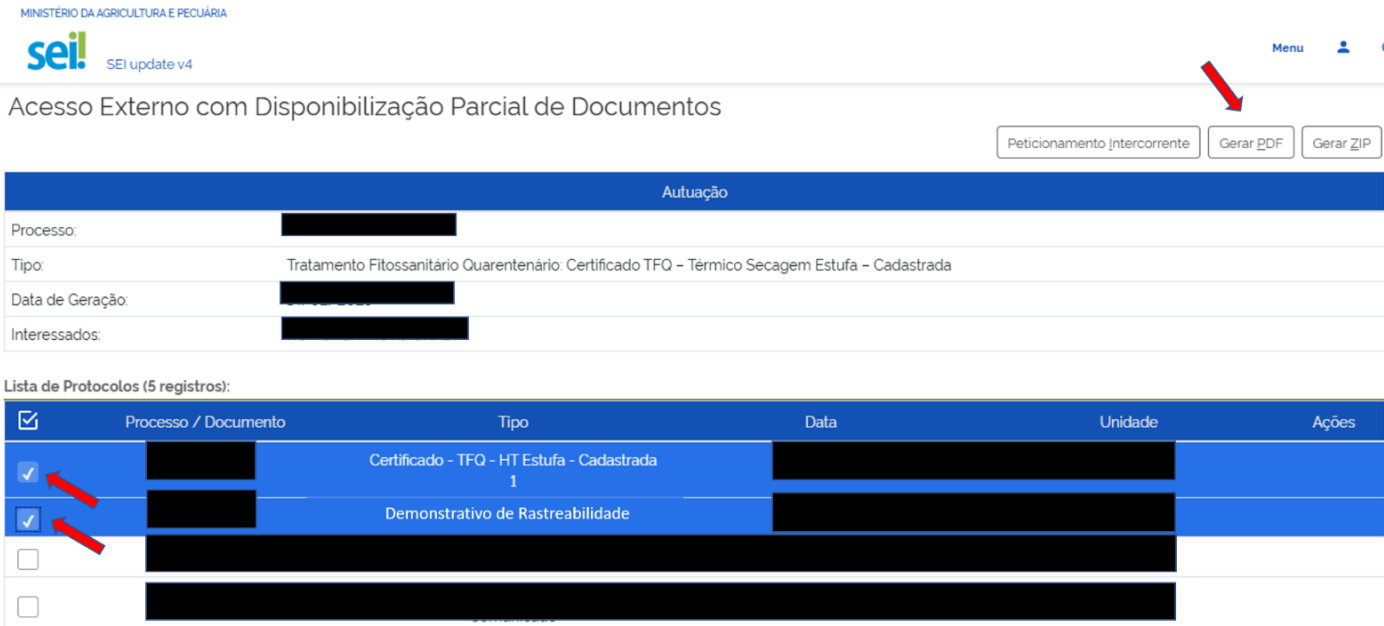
MINISTÉRIO DA AGRICULTURA E PECUÁRIA

sei!

SEI update v4

Menu

Acesso Externo com Disponibilização Parcial de Documentos

Peticionamento Intercorrente | Gerar PDF | Gerar ZIP

| Autuação | |
|---|---|
| Processo: | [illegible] |
| Tipo: | Tratamento Fitossanitário Quarentenário: Certificado TFQ – Térmico Secagem Estufa – Cadastrada |
| Data de Geração: | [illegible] |
| Interessados: | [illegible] |

Lista de Protocolos (5 registros):

| ☑ | Processo / Documento | Tipo | Data | Unidade | Ações |
|---|---|---|---|---|---|
| ✓ | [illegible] | Certificado - TFQ - HT Estufa - Cadastrada 1 | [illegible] | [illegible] | |
| ✓ | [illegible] | Demonstrativo de Rastreabilidade | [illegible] | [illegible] | |
| | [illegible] | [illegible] | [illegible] | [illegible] | |
| | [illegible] | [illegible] | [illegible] | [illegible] | |